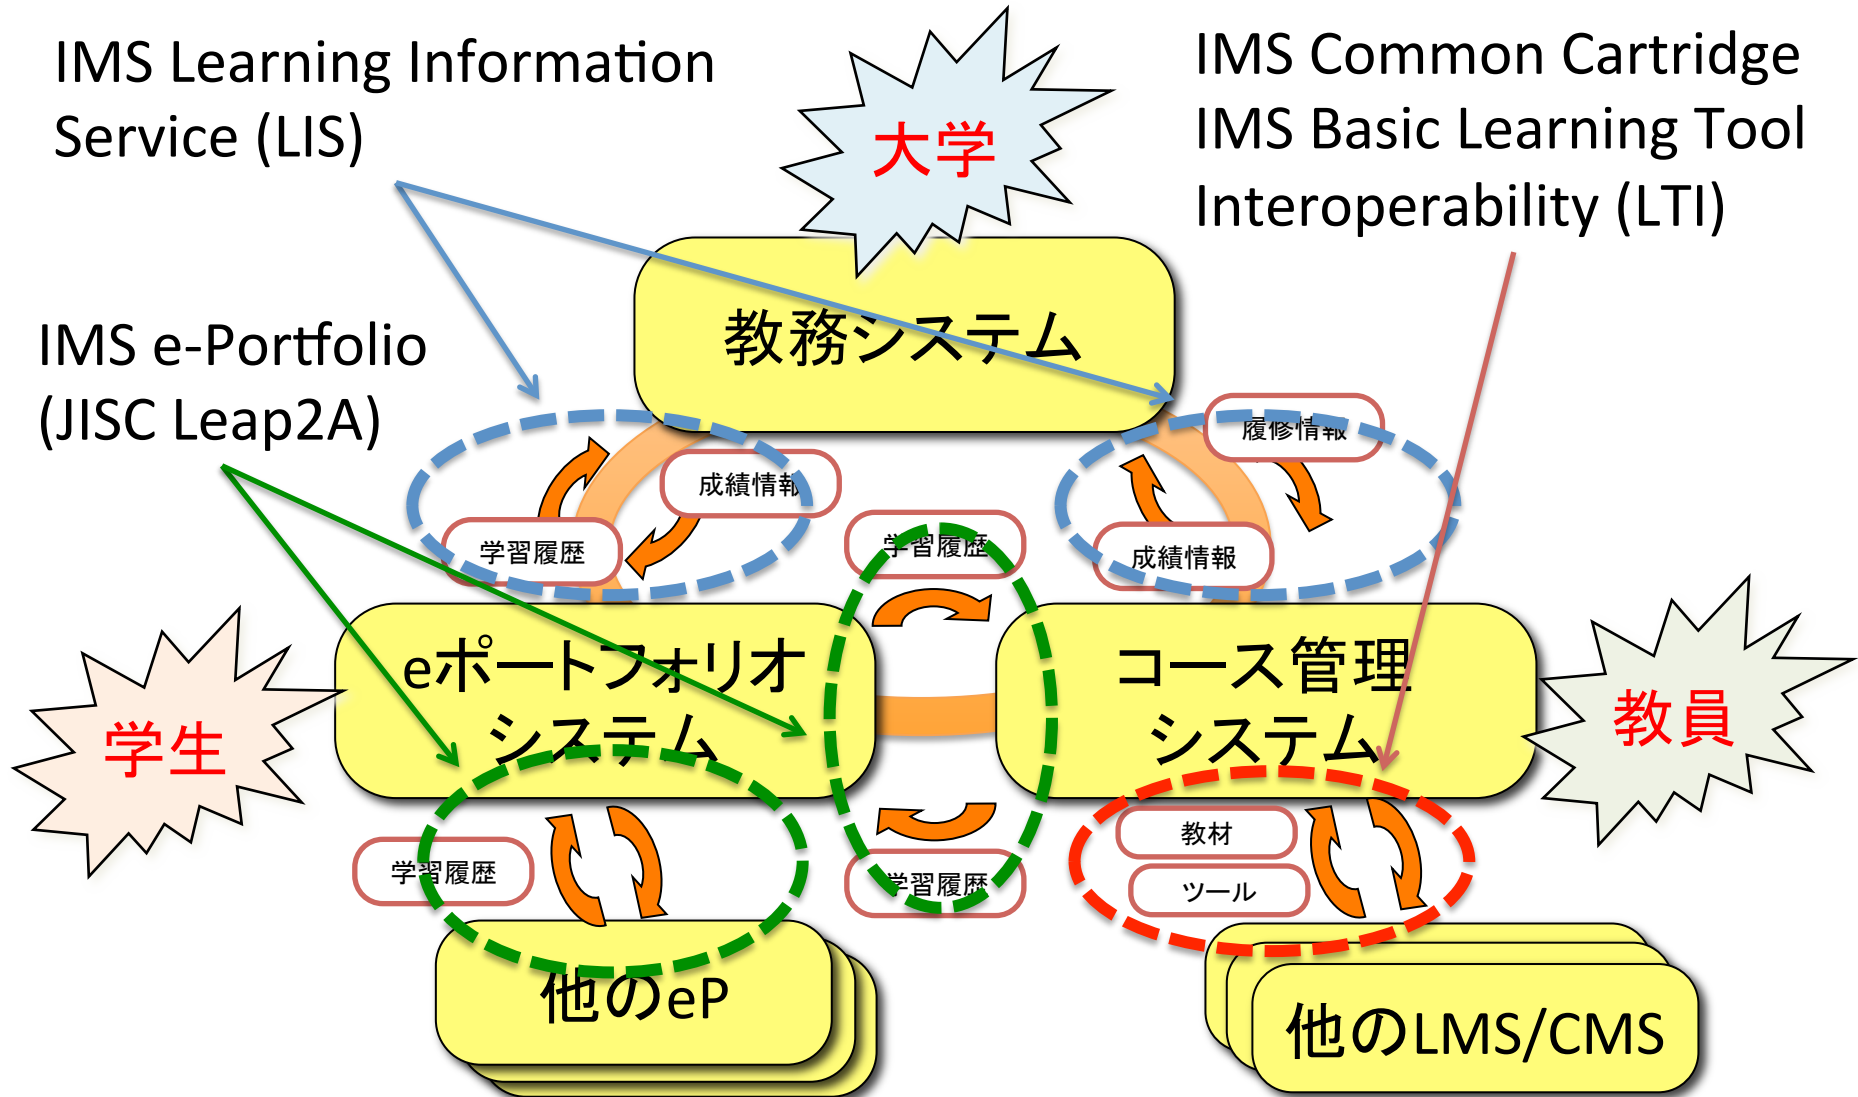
IMS Learning Information Service (LIS)

大学

IMS Common Cartridge
IMS Basic Learning Tool Interoperability (LTI)

IMS e-Portfolio (JISC Leap2A)

教務システム

成績情報

学習履歴

履修情報

成績情報

学習履歴

eポートフォリオシステム

コース管理システム

学生

教員

学習履歴

学習履歴

教材

ツール

他のeP

他のLMS/CMS